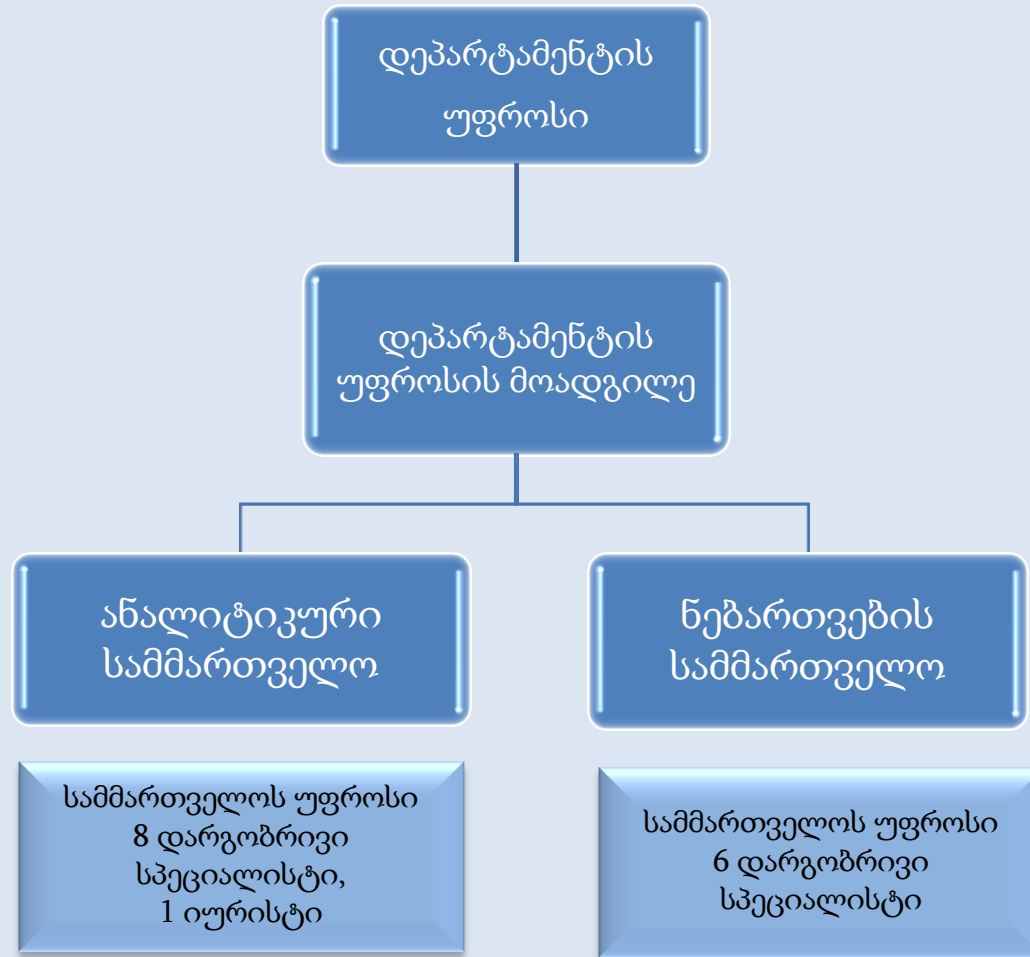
დეპარტამენტის უფროსი

დეპარტამენტის უფროსის მოადგილე

ანალიტიკური სამმართველო

ნებართვების სამმართველო

სამმართველოს უფროსი
8 დარგობრივი სპეციალისტი,
1 იურისტი

სამმართველოს უფროსი
6 დარგობრივი სპეციალისტი